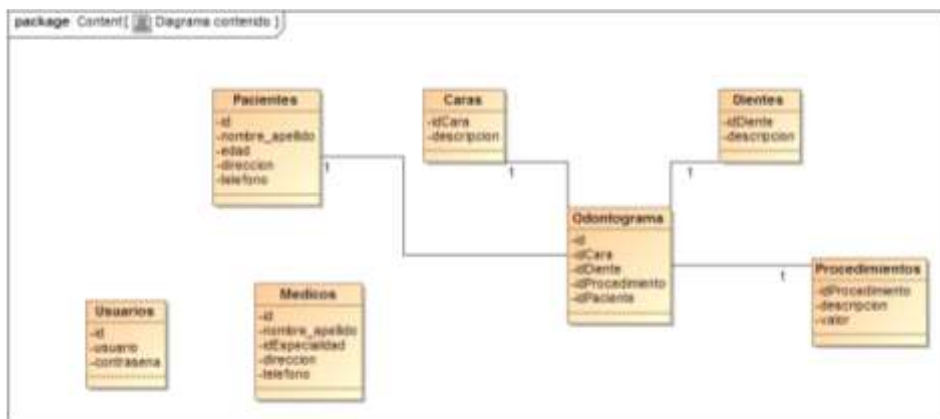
package Content[ Diagrama contenido ]

Pacientes
-id
-nombre_apellido
-edad
-direccion
-telefono

Caras
-idCara
-descripcion

Dientes
-idDiente
-descripcion

1

1

1

Odontograma
-id
-idCara
-idDiente
-idProcedimiento
-idPaciente

1

Procedimientos
-idProcedimiento
-descripcion
-valor

Usuarios
-id
-usuario
-contrasena

Medicos
-id
-nombre_apellido
-idExpecialidad
-direccion
-telefono